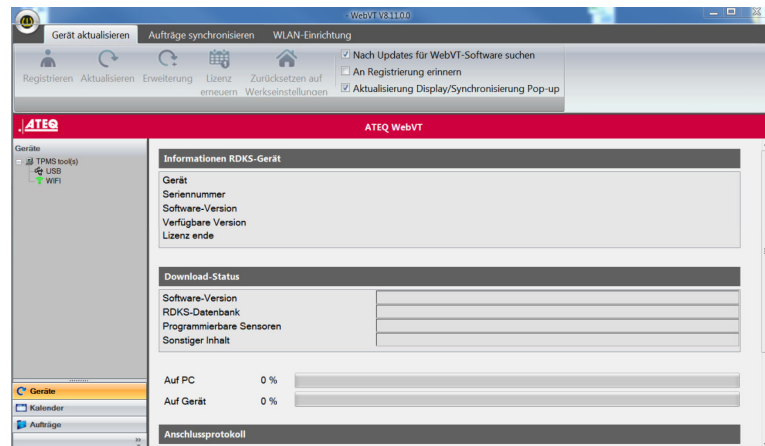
WebVT V8.11.0.0

Gerät aktualisieren | Aufträge synchronisieren | WLAN-Einrichtung

Registrieren | Aktualisieren | Erweiterung | Lizenz erneuern | Zurücksetzen auf Werkseinstellungen

☑ Nach Updates für WebVT-Software suchen
☐ An Registrierung erinnern
☑ Aktualisierung Display/Synchronisierung Pop-up

ATEQ

ATEQ WebVT

Geräte
TPMS tool(s)
USB
WIFI

Informationen RDKS-Gerät

Gerät
Seriennummer
Software-Version
Verfügbare Version
Lizenz ende

Download-Status

| Software-Version | |
|---|---|
| RDKS-Datenbank | |
| Programmierbare Sensoren | |
| Sonstiger Inhalt | |

Auf PC 0 %

Auf Gerät 0 %

Anschlussprotokoll

Geräte
Kalender
Aufträge